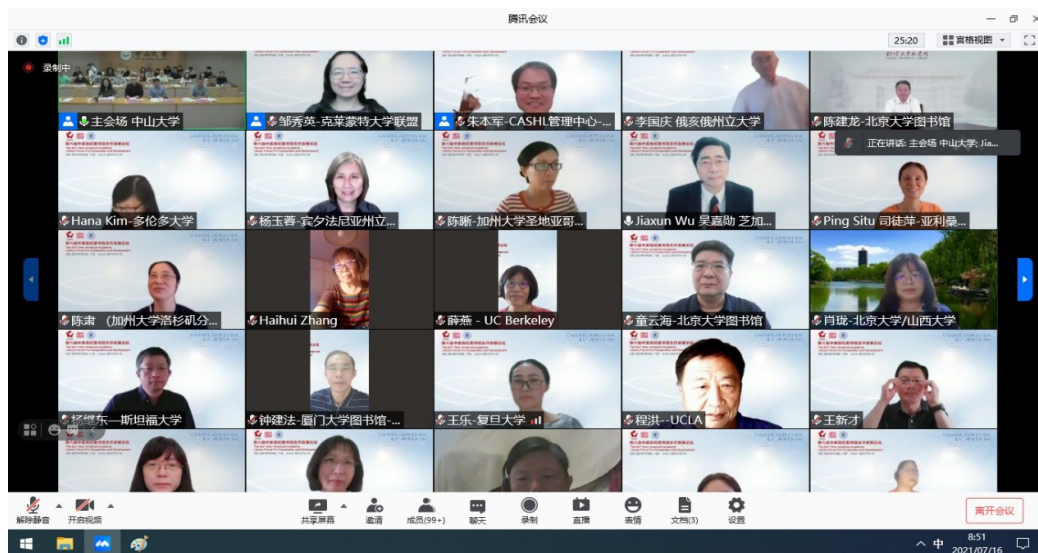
腾讯会议

25:20 宫格视图

录制中

主会场 中山大学
邹秀英-克莱蒙特大学联盟
朱本军-CASHL管理中心-...
李国庆 俄亥俄州立大学
陈建龙-北京大学图书馆
正在讲话: 主会场 中山大学; Jia...

Hana Kim-多伦多大学
杨玉蓉-宾夕法尼亚州立...
陈晰-加州大学圣地亚哥...
Jiaxun Wu 吴嘉勋 芝加...
Ping Situ 司徒萍-亚利桑...

陈肃 (加州大学洛杉矶分...
Haihui Zhang
薛燕 - UC Berkeley
童云海-北京大学图书馆
肖珑-北京大学/山西大学

杨继东—斯坦福大学
钟建法-厦门大学图书馆-...
王乐-复旦大学
程洪--UCLA
王新才

解除静音 开启视频 共享屏幕 邀请 成员(99+) 聊天 录制 直播 表情 文档(3) 设置 离开会议

中 8:51 2021/07/16